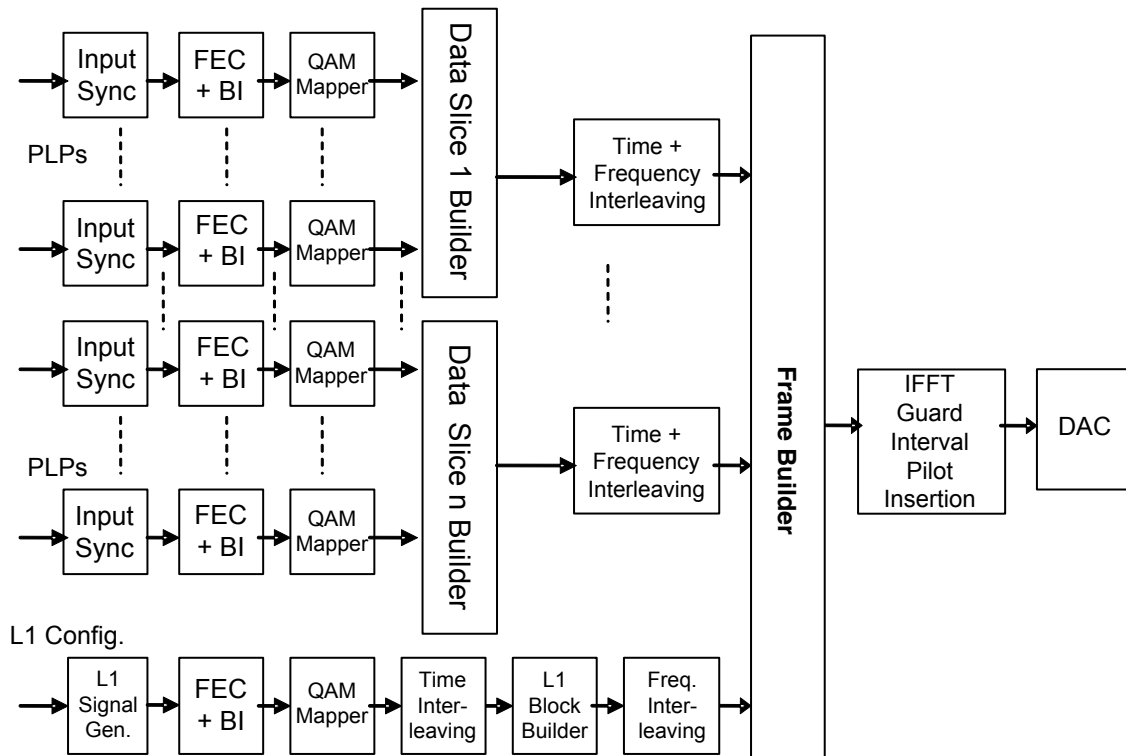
Input Sync

FEC + BI

QAM Mapper

Data Slice 1 Builder

PLPs

Time + Frequency Interleaving

Input Sync

FEC + BI

QAM Mapper

Frame Builder

Input Sync

FEC + BI

QAM Mapper

Data Slice n Builder

IFFT Guard Interval Pilot Insertion

DAC

Time + Frequency Interleaving

PLPs

Input Sync

FEC + BI

QAM Mapper

L1 Config.

L1 Signal Gen.

FEC + BI

QAM Mapper

Time Interleaving

L1 Block Builder

Freq. Interleaving